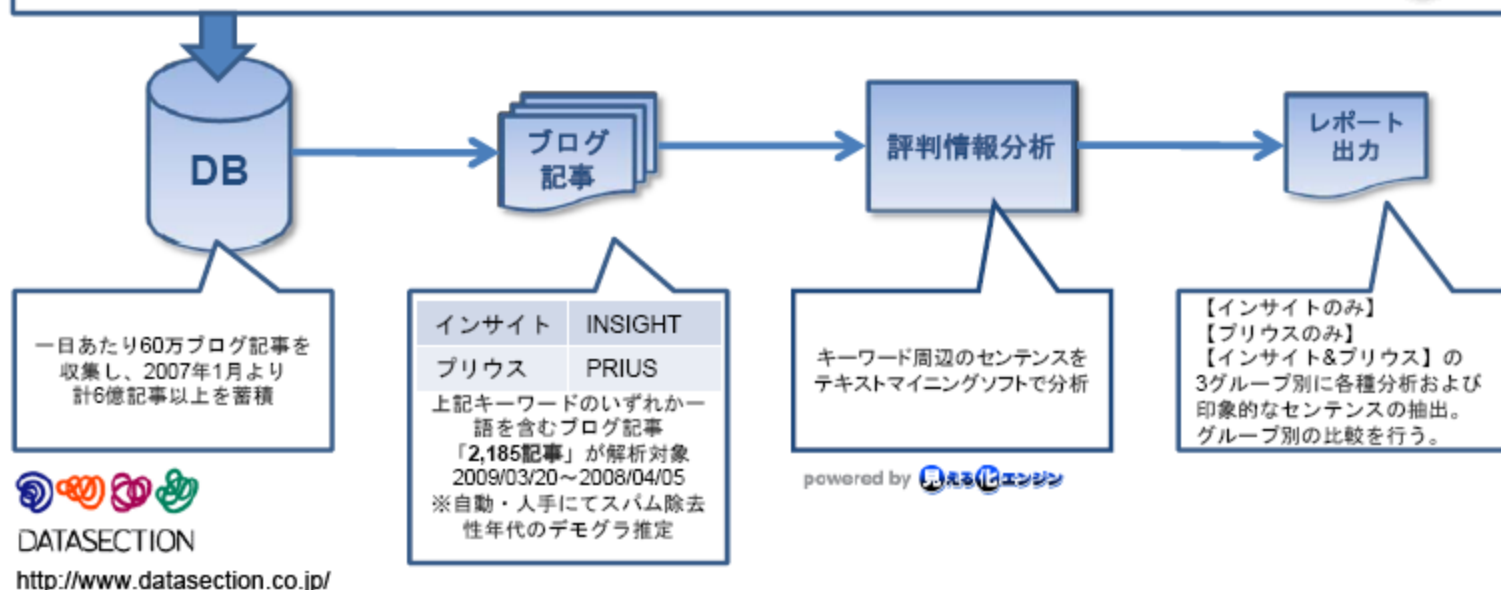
DB

ブログ記事

評判情報分析

レポート出力

一日あたり60万ブログ記事を収集し、2007年1月より計6億記事以上を蓄積

| インサイト | INSIGHT |
|---|---|
| プリウス | PRIUS |

上記キーワードのいずれか一語を含むブログ記事「2,185記事」が解析対象 2009/03/20～2008/04/05
※自動・人手にてスパム除去
性年代のデモグラ推定

キーワード周辺のセンテンスをテキストマイニングソフトで分析

【インサイトのみ】
【プリウスのみ】
【インサイト&プリウス】の3グループ別に各種分析および印象的なセンテンスの抽出。グループ別の比較を行う。

powered by 見える化エンジン

DATASECTION
http://www.datasection.co.jp/